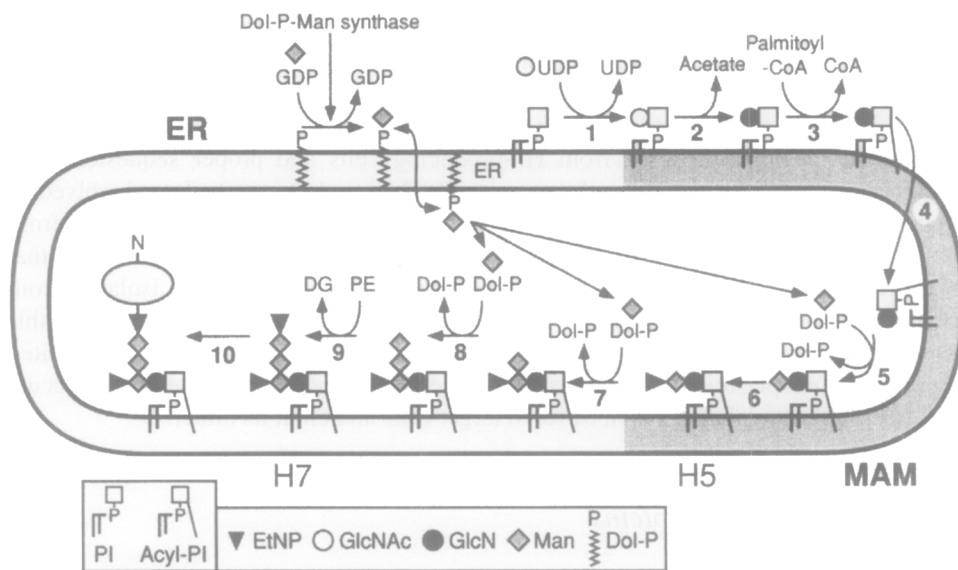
Dol-P-Man synthase

GDP GDP

UDP UDP

Acetate

Palmitoyl -CoA CoA

ER

P P

1 2 3

P P P

ER

P

4

N

DG PE

Dol-P Dol-P

Dol-P Dol-P

Dol-P

Dol-P

P

10 9 8 7 6 5

P P P P P

H7

H5

MAM

P P

PI Acyl-PI

▼ EtNP ○ GlcNAc ● GlcN ◆ Man P Dol-P